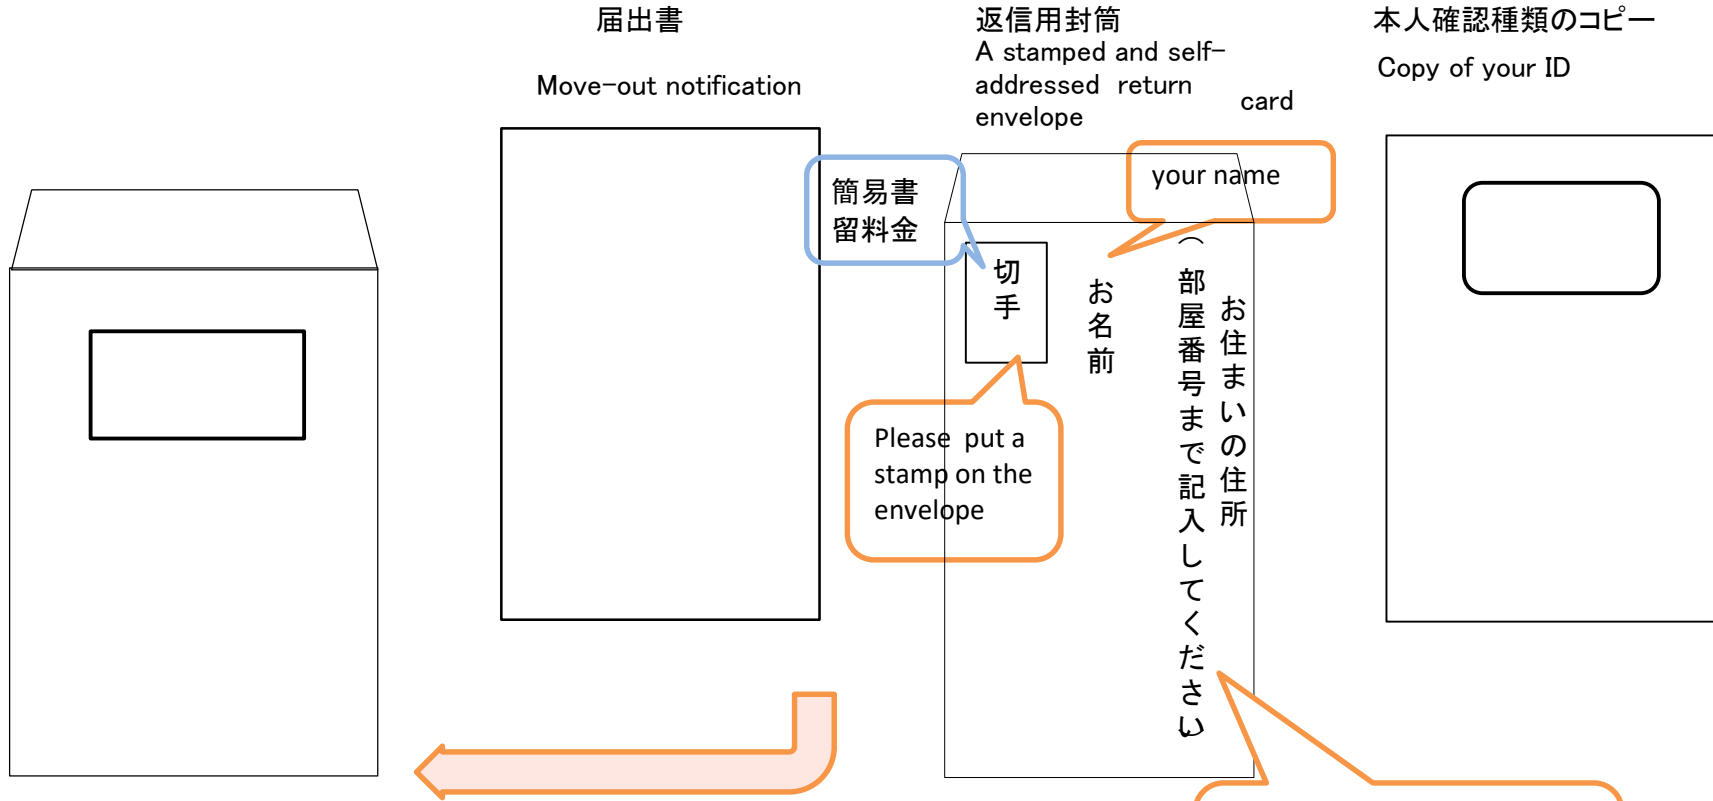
届出書

Move-out notification

返信用封筒
A stamped and self-addressed return envelope

card

本人確認種類のコピー
Copy of your ID

簡易書留料金

your name

切手

お名前

お住まいの住所
（部屋番号まで記入してください

Please put a stamp on the envelope